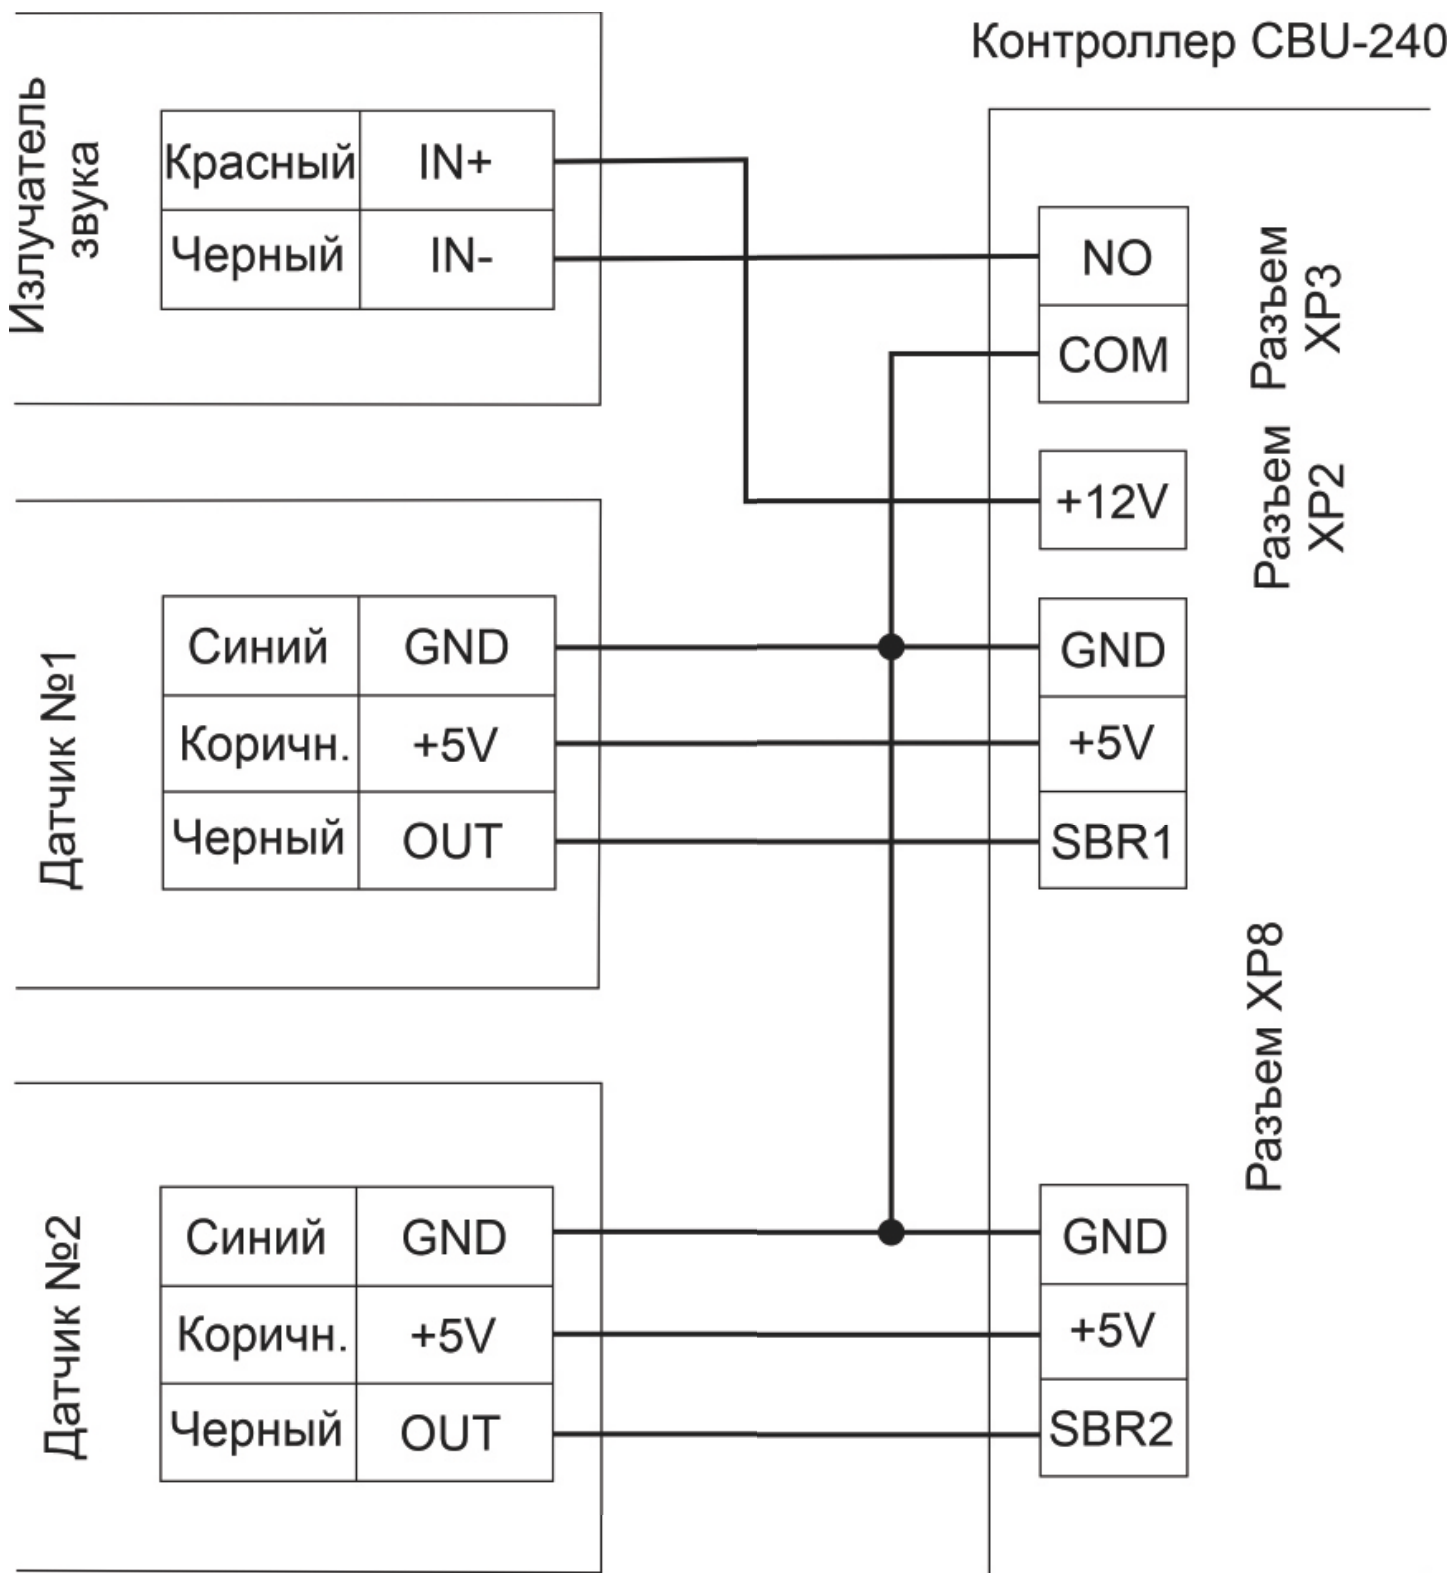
Контроллер CBU-240

Излучатель звука

| Красный | IN+ |
|---|---|
| Черный | IN- |

NO
COM
Разъем XP3

+12V
Разъем XP2

Датчик №1

| Синий | GND |
|---|---|
| Коричн. | +5V |
| Черный | OUT |

GND
+5V
SBR1

Разъем XP8

Датчик №2

| Синий | GND |
|---|---|
| Коричн. | +5V |
| Черный | OUT |

GND
+5V
SBR2